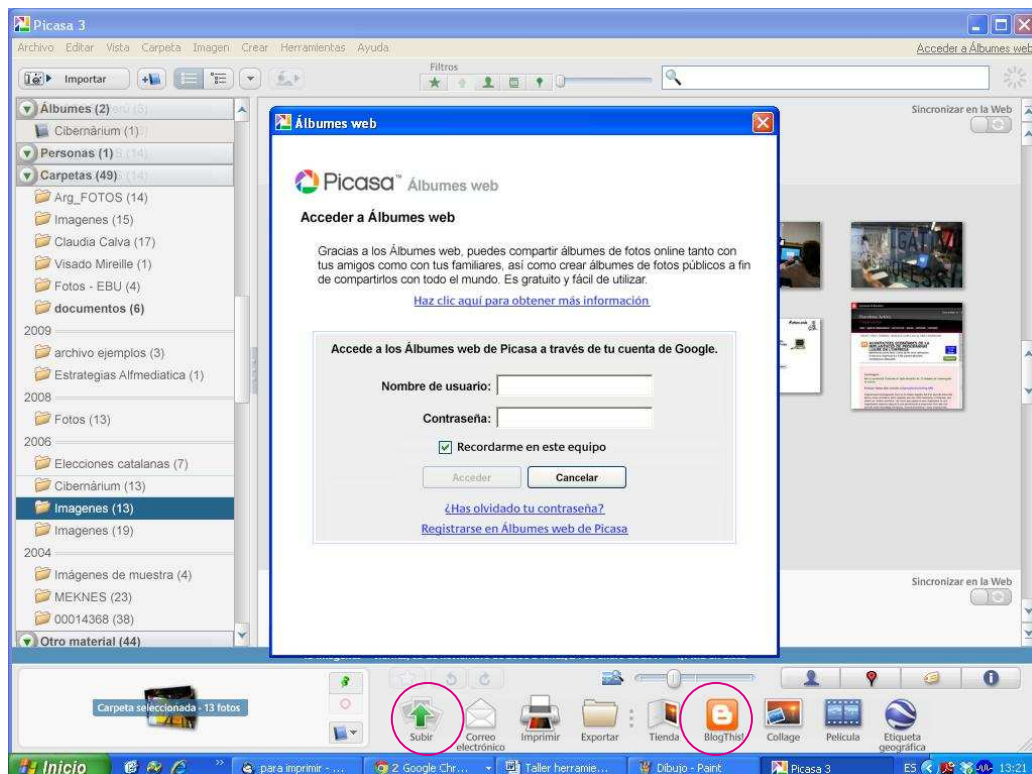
Picasa 3

Archivo Editar Vista Carpeta Imagen Crear Herramientas Ayuda

Acceder a Álbumes web

Importar

Filtros

Álbumes (2)

Cibernàrium (1)

Personas (1)

Carpetas (49)

Arg_FOTOS (14)

Imagenes (15)

Claudia Calva (17)

Visado Mireille (1)

Fotos - EBU (4)

documentos (6)

2009

archivo ejemplos (3)

Estrategias Alfmediatica (1)

2008

Fotos (13)

2006

Elecciones catalanas (7)

Cibernàrium (13)

Imagenes (13)

Imagenes (19)

2004

Imágenes de muestra (4)

MEKNES (23)

00014368 (38)

Otro material (44)

Sincronizar en la Web

Álbumes web

Picasa™ Álbumes web

Acceder a Álbumes web

Gracias a los Álbumes web, puedes compartir álbumes de fotos online tanto con tus amigos como con tus familiares, así como crear álbumes de fotos públicos a fin de compartirlos con todo el mundo. Es gratuito y fácil de utilizar.

Haz clic aquí para obtener más información

Accede a los Álbumes web de Picasa a través de tu cuenta de Google.

Nombre de usuario:

Contraseña:

Recordarme en este equipo

Acceder

Cancelar

¿Has olvidado tu contraseña?

Registrarse en Álbumes web de Picasa

Sincronizar en la Web

Carpeta seleccionada - 13 fotos

Subir

Correo electrónico

Imprimir

Exportar

Tienda

BlogThis!

Collage

Película

Etiqueta geográfica

Inicio

para imprimir - ...

2 Google Chr...

Taller herramie...

Dibujo - Paint

Picasa 3

ES

13:21